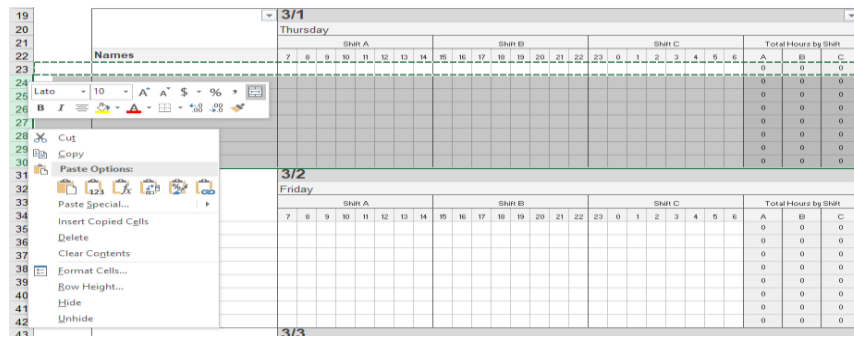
19
20
21
22 Names
23
24
25
26
27
28
29
30
31
32
33
34
35
36
37
38
39
40
41
42
43

3/1
Thursday

| Shift A | | | | | | | | Shift B | | | | | | | | Shift C | | | | | | | | Total Hours by Shift | | |
|---|---|---|---|---|---|---|---|---|---|---|---|---|---|---|---|---|---|---|---|---|---|---|---|---|---|---|
| 7 | 8 | 9 | 10 | 11 | 12 | 13 | 14 | 15 | 16 | 17 | 18 | 19 | 20 | 21 | 22 | 23 | 0 | 1 | 2 | 3 | 4 | 5 | 6 | A | B | C |
| | | | | | | | | | | | | | | | | | | | | | | | | 0 | 0 | 0 |
| | | | | | | | | | | | | | | | | | | | | | | | | 0 | 0 | 0 |
| | | | | | | | | | | | | | | | | | | | | | | | | 0 | 0 | 0 |
| | | | | | | | | | | | | | | | | | | | | | | | | 0 | 0 | 0 |
| | | | | | | | | | | | | | | | | | | | | | | | | 0 | 0 | 0 |
| | | | | | | | | | | | | | | | | | | | | | | | | 0 | 0 | 0 |
| | | | | | | | | | | | | | | | | | | | | | | | | 0 | 0 | 0 |

Lato 10 A A $ % ,
B I

Cut
Copy
Paste Options:
Paste Special...
Insert Copied Cells
Delete
Clear Contents
Format Cells...
Row Height...
Hide
Unhide

3/2
Friday

| Shift A | | | | | | | | Shift B | | | | | | | | Shift C | | | | | | | | Total Hours by Shift | | |
|---|---|---|---|---|---|---|---|---|---|---|---|---|---|---|---|---|---|---|---|---|---|---|---|---|---|---|
| 7 | 8 | 9 | 10 | 11 | 12 | 13 | 14 | 15 | 16 | 17 | 18 | 19 | 20 | 21 | 22 | 23 | 0 | 1 | 2 | 3 | 4 | 5 | 6 | A | B | C |
| | | | | | | | | | | | | | | | | | | | | | | | | 0 | 0 | 0 |
| | | | | | | | | | | | | | | | | | | | | | | | | 0 | 0 | 0 |
| | | | | | | | | | | | | | | | | | | | | | | | | 0 | 0 | 0 |
| | | | | | | | | | | | | | | | | | | | | | | | | 0 | 0 | 0 |
| | | | | | | | | | | | | | | | | | | | | | | | | 0 | 0 | 0 |
| | | | | | | | | | | | | | | | | | | | | | | | | 0 | 0 | 0 |
| | | | | | | | | | | | | | | | | | | | | | | | | 0 | 0 | 0 |
| | | | | | | | | | | | | | | | | | | | | | | | | 0 | 0 | 0 |

3/3